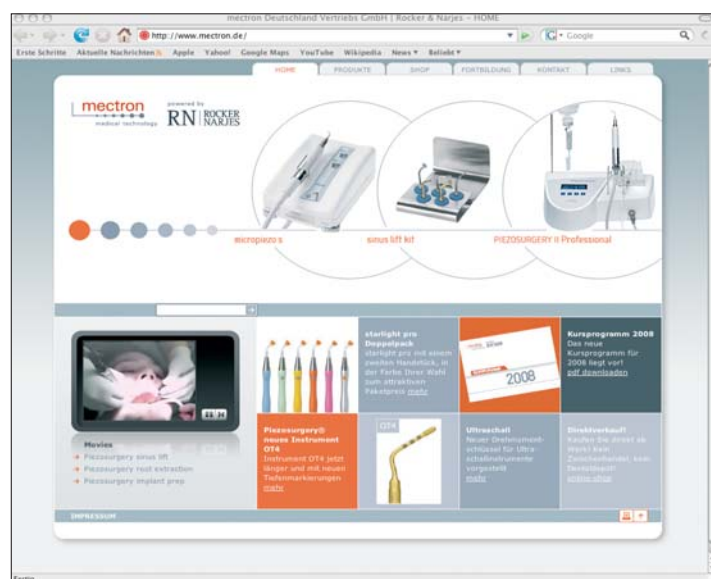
mectron Deutschland Vertriebs GmbH | Rocker & Narjes - HOME

http://www.mectron.de/

Google

Erste Schritte Aktuelle Nachrichten Apple Yahoo! Google Maps YouTube Wikipedia News ▾ Beliebt ▾

HOME PRODUKTE SHOP FORTBILDUNG KONTAKT LINKS

mectron medical technology

powered by RN ROCKER NARJES

micropiezo s

sinus lift kit

PIEZOSURGERY II Professional

Movies
→ Piezosurgery sinus lift
→ Piezosurgery root extraction
→ Piezosurgery implant prep

starlight pro Doppelpack
starlight pro mit einem zweiten Handstück, in der Farbe Ihrer Wahl zum attraktiven Paketpreis mehr

2008

Kursprogramm 2008
Das neue Kursprogramm für 2008 liegt vor!
pdf downloaden

Piezosurgery® neues Instrument OT4
Instrument OT4 jetzt länger und mit neuen Tiefenmarkierungen
mehr

OT4

Ultraschall
Neuer Drehmomentschlüssel für Ultraschallinstrumente vorgestellt
mehr

Direktverkauf?
Kaufen Sie direkt ab Werk! kein Zwischenhandel, kein Dentaldepot!
online-shop

IMPRESSUM

Fertig